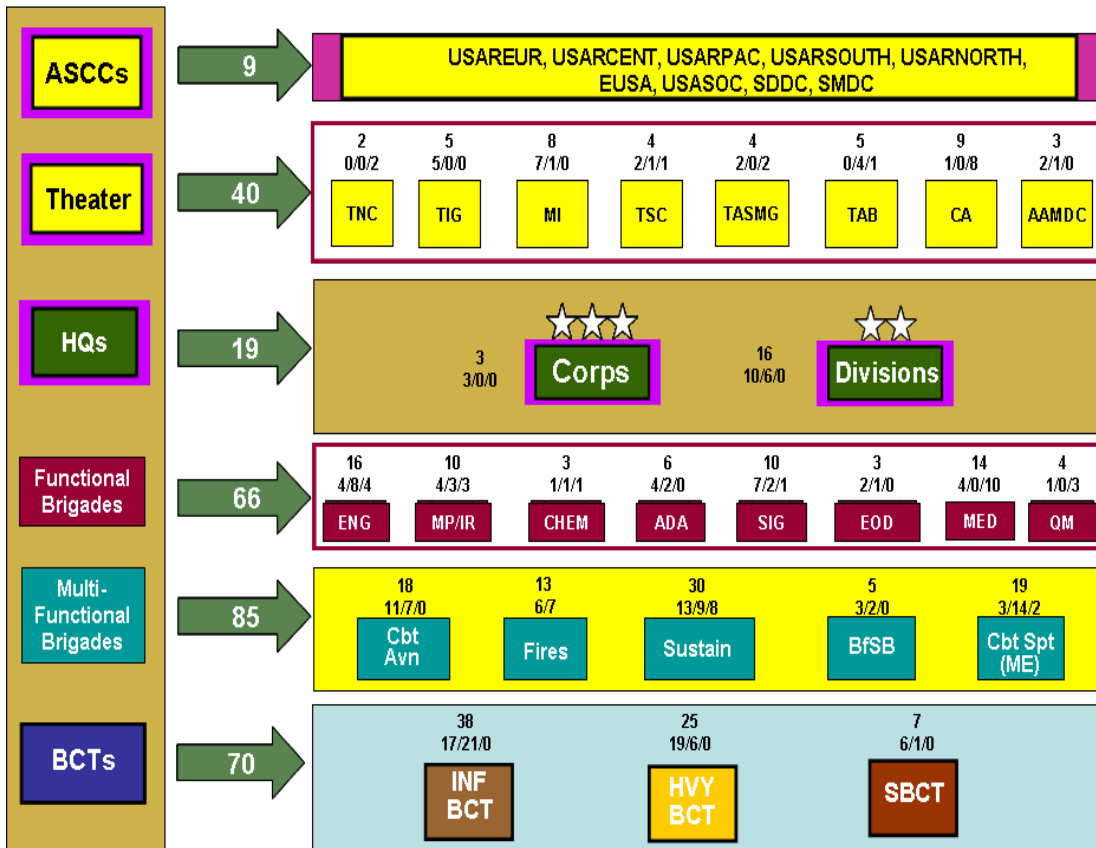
ASCCs

9

USAREUR, USARCENT, USARPAC, USARSOUTH, USARNORTH, EUSA, USASOC, SDDC, SMDC

Theater

40

| 2 0/0/2 | 5 5/0/0 | 8 7/1/0 | 4 2/1/1 | 4 2/0/2 | 5 0/4/1 | 9 1/0/8 | 3 2/1/0 |
|---|---|---|---|---|---|---|---|
| TNC | TIG | MI | TSC | TASMG | TAB | CA | AAMDC |

HQs

19

3 3/0/0 Corps

16 10/6/0 Divisions

Functional Brigades

66

| 16 4/8/4 | 10 4/3/3 | 3 1/1/1 | 6 4/2/0 | 10 7/2/1 | 3 2/1/0 | 14 4/0/10 | 4 1/0/3 |
|---|---|---|---|---|---|---|---|
| ENG | MP/IR | CHEM | ADA | SIG | EOD | MED | QM |

Multi-Functional Brigades

85

| 18 11/7/0 | 13 6/7 | 30 13/9/8 | 5 3/2/0 | 19 3/14/2 |
|---|---|---|---|---|
| Cbt Avn | Fires | Sustain | BfSB | Cbt Spt (ME) |

BCTs

70

| 38 17/21/0 | 25 19/6/0 | 7 6/1/0 |
|---|---|---|
| INF BCT | HVY BCT | SBCT |